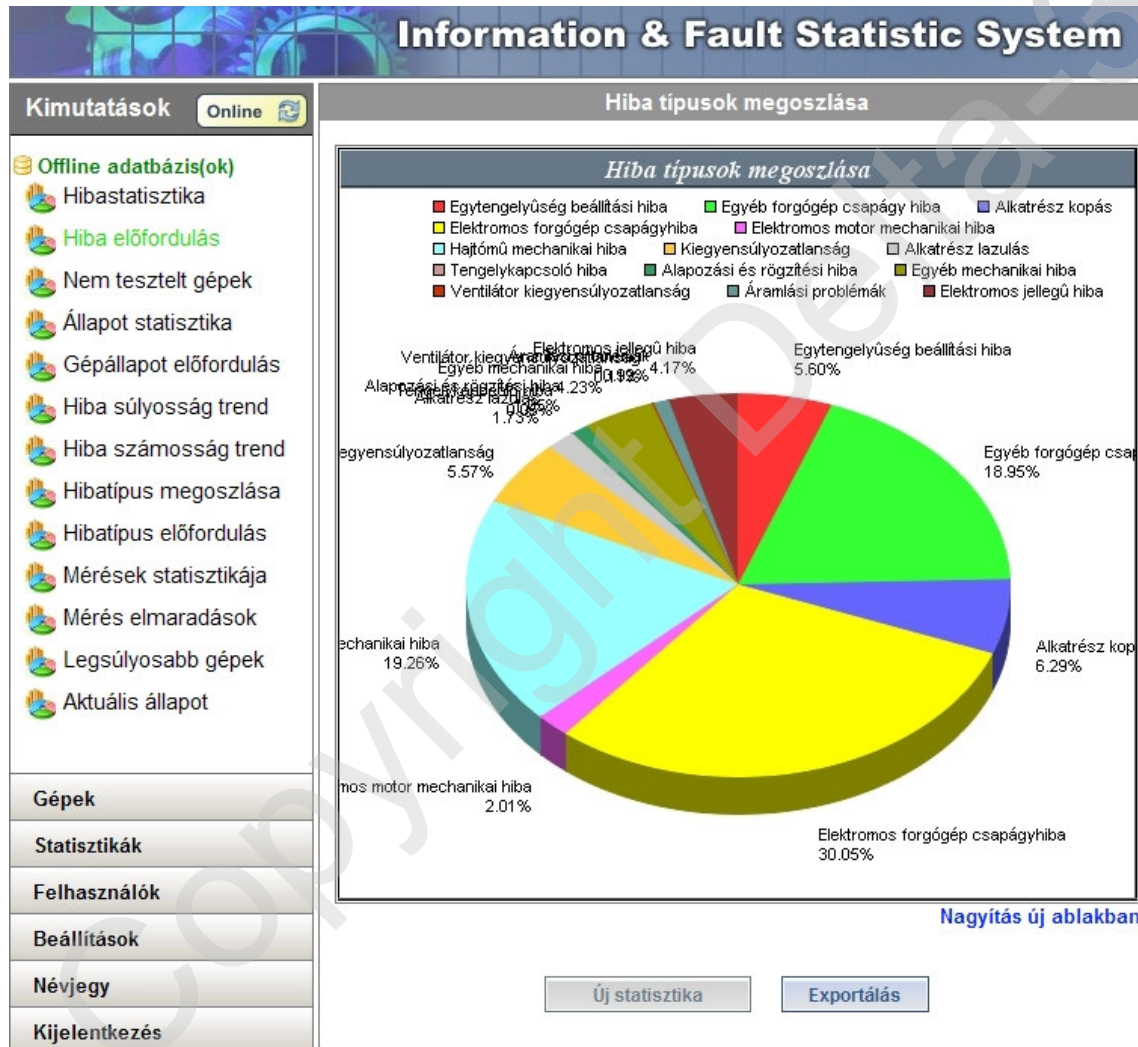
Information & Fault Statistic System

Kimutatások Online

Offline adatbázis(ok)
Hibastatisztika
Hiba előfordulás
Nem tesztelt gépek
Állapot statisztika
Gépállapot előfordulás
Hiba súlyosság trend
Hiba számosság trend
Hibatípus megoszlása
Hibatípus előfordulás
Mérések statisztikája
Mérés elmaradások
Legsúlyosabb gépek
Aktuális állapot

Gépek
Statisztikák
Felhasználók
Beállítások
Névjegy
Kijelentkezés

Hiba típusok megoszlása

Hiba típusok megoszlása

Egytengelyûség beállítási hiba
Egyéb forgógép csapágy hiba
Alkatrész kopás
Elektromos forgógép csapágyhiba
Elektromos motor mechanikai hiba
Hajtómû mechanikai hiba
Kiegyensúlyozatlanság
Alkatrész lazulás
Tengelykapcsoló hiba
Alapozási és rögzítési hiba
Egyéb mechanikai hiba
Ventilátor kiegyensúlyozatlanság
Áramlási problémák
Elektromos jellegû hiba

Elektromos jellegû hiba 4.17%
Ventilátor kiegyensúlyozatlanság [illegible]
Egyéb mechanikai hiba 4.23%
Alapozási és rögzítési hiba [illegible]
Tengelykapcsoló hiba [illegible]
Alkatrész lazulás 1.73%
Egytengelyûség beállítási hiba 5.60%
Egyéb forgógép csap 18.95%
egyensúlyozatlanság 5.57%
Alkatrész kop 6.29%
echanikai hiba 19.26%
mos motor mechanikai hiba 2.01%
Elektromos forgógép csapágyhiba 30.05%

Nagyítás új ablakban

Új statisztika
Exportálás

Copyright Delta-3